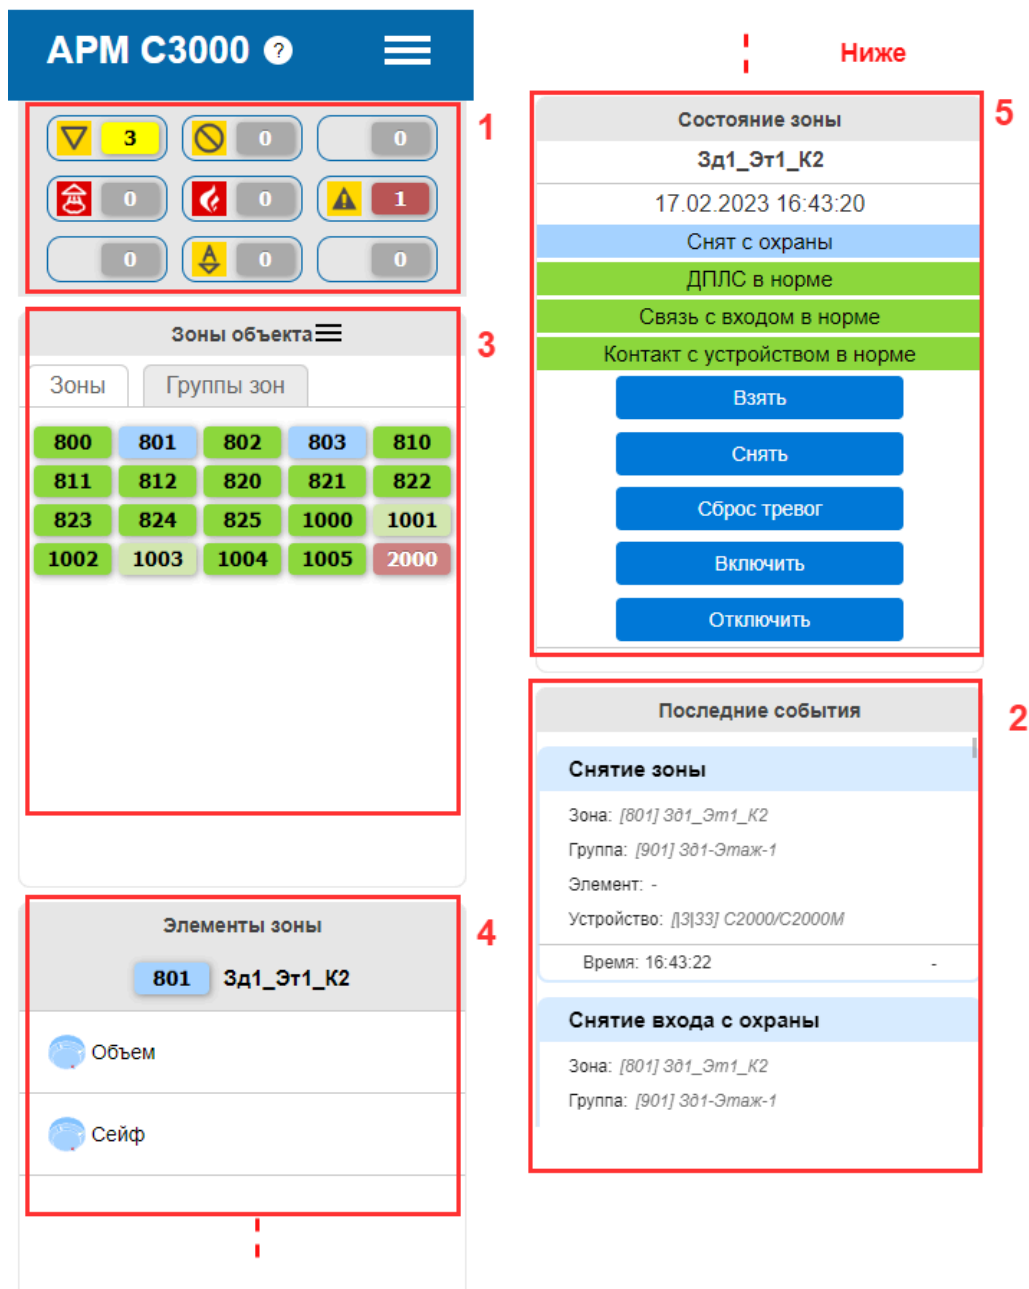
АРМ С3000 ?

Ниже

1

3 0 0
0 0 1
0 0 0

5

Состояние зоны
Зд1_Эт1_К2
17.02.2023 16:43:20
Снят с охраны
ДПЛС в норме
Связь с входом в норме
Контакт с устройством в норме
Взять
Снять
Сброс тревог
Включить
Отключить

3

Зоны объекта

Зоны
Группы зон

| 800 | 801 | 802 | 803 | 810 |
|---|---|---|---|---|
| 811 | 812 | 820 | 821 | 822 |
| 823 | 824 | 825 | 1000 | 1001 |
| 1002 | 1003 | 1004 | 1005 | 2000 |

2

Последние события

Снятие зоны
Зона: [801] Зд1_Эт1_К2
Группа: [901] Зд1-Этаж-1
Элемент: -
Устройство: [3|33] С2000/С2000М
Время: 16:43:22 -

Снятие входа с охраны
Зона: [801] Зд1_Эт1_К2
Группа: [901] Зд1-Этаж-1

4

Элементы зоны
801 Зд1_Эт1_К2
Объем
Сейф